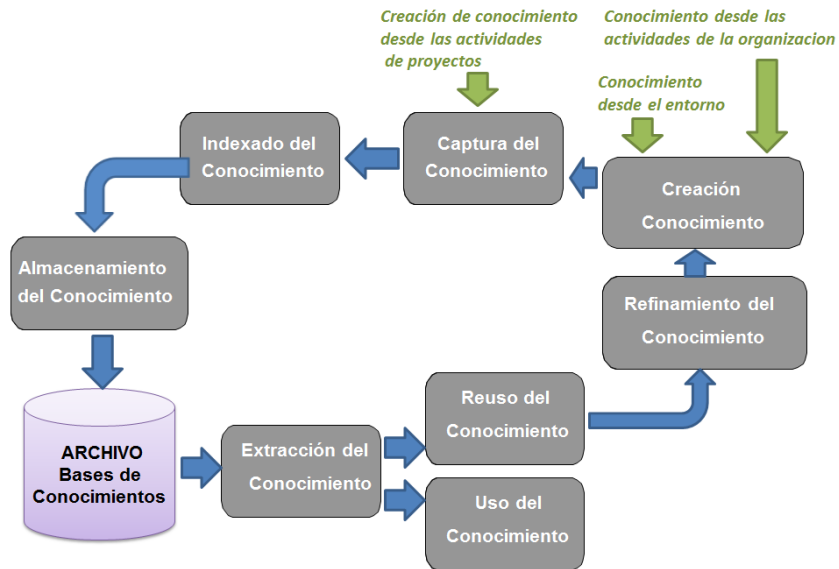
Creación de conocimiento desde las actividades de proyectos

Conocimiento desde las actividades de la organizacion

Conocimiento desde el entorno

Indexado del Conocimiento

Captura del Conocimiento

Creación Conocimiento

Almacenamiento del Conocimiento

Refinamiento del Conocimiento

ARCHIVO Bases de Conocimientos

Extracción del Conocimiento

Reuso del Conocimiento

Uso del Conocimiento